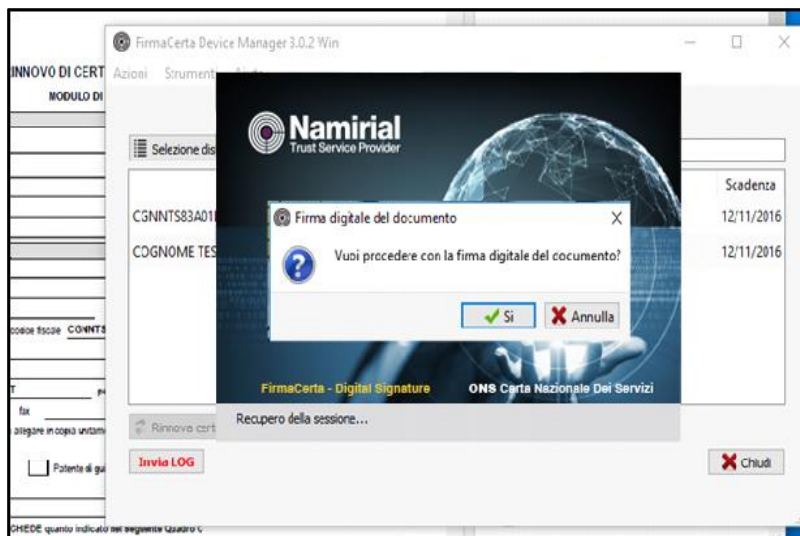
INNOVO DI CERT
MODULO DI

codice fiscale CGNNTS

fax
allegare in copia unitam

Patente di gu

CHIEDE quanto indicato nel seguente Quadro C

FirmaCerta Device Manager 3.0.2 Win

Azioni Strumenti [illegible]

Selezione dis

Scadenza

CGNNTS83A01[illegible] 12/11/2016

COGNOME TES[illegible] 12/11/2016

Rinnova cert

Invia LOG

Chiudi

Namirial
Trust Service Provider

FirmaCerta - Digital Signature

CNS Carta Nazionale Dei Servizi

Recupero della sessione...

Firma digitale del documento

Vuoi procedere con la firma digitale del cocumento?

Si

Annulla